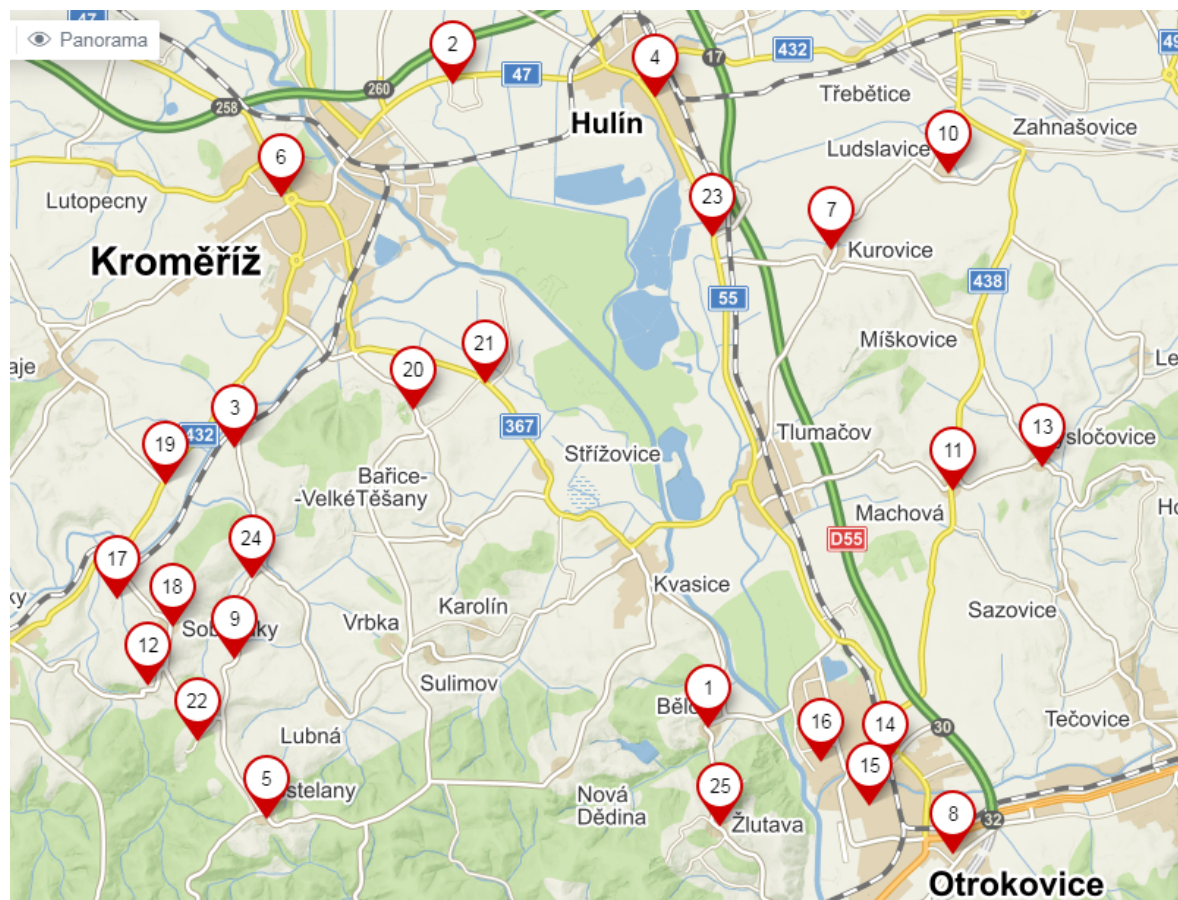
Panorama
47
2
4
17
432
49
258
260
47
Hulín
Třebětice
10
Zahnašovice
Ludslavice
6
Lutopecny
23
7
Kurovice
Kroměříž
55
438
Míškovice
Le
21
20
aje
3
367
13
432
19
Tlumačov
Střížovice
Bařice-
-VelkéTěšany
11
Machová
H
D55
24
17
Kvasice
18
ky
9
Sob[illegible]ky
Vrbka
Karolín
Sazovice
12
Sulimov
1
22
Běl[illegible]
16
14
Lubná
30
Tečovice
15
5
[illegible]stelany
25
Nová
Dědina
8
Žlutava
32
Otrokovice